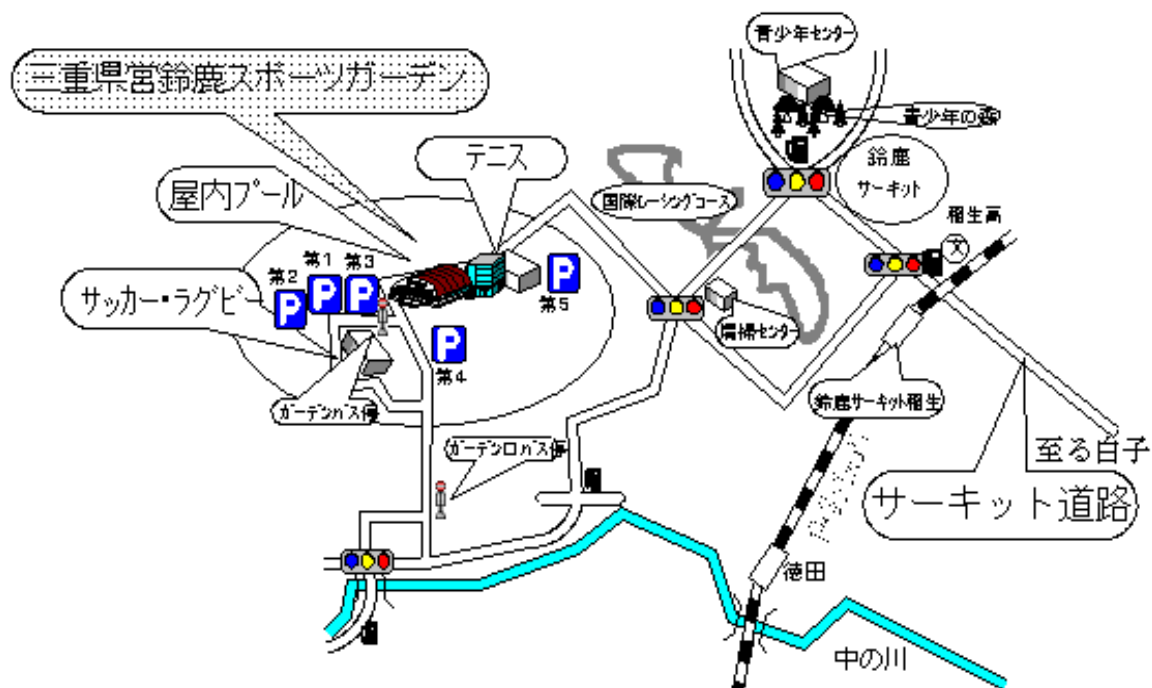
三重県営鈴鹿スポーツガーデン

テニス

屋内プール

第2 P
第1 P
第3 P
P 第5
P 第4

サッカー・ラグビー

ガーデンバス停

ガーデンロバス停

青少年センター

青少年の森

鈴鹿
サーキット

国際レーシングコース

稲生高

交通センター

鈴鹿サーキット稲生

至る白子

サーキット道路

徳田

中の川